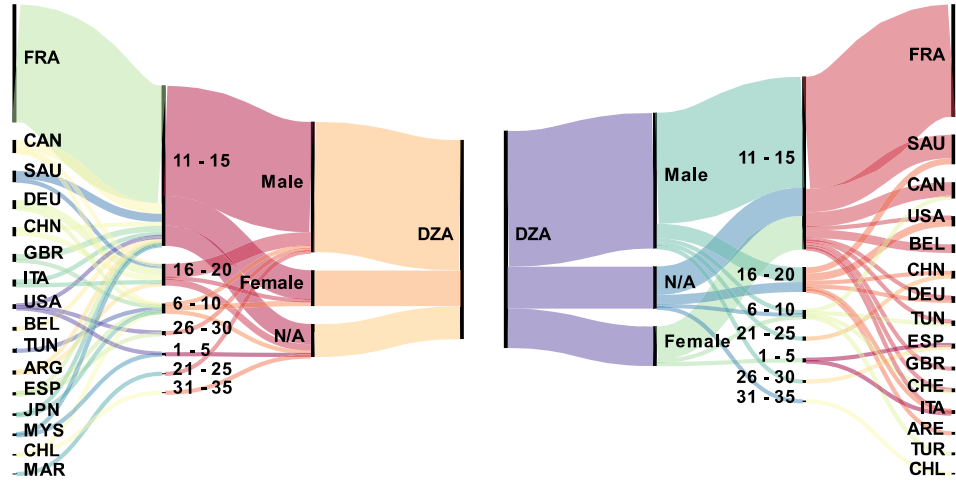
FRA
CAN
SAU
DEU
CHN
GBR
ITA
USA
BEL
TUN
ARG
ESP
JPN
MYS
CHL
MAR
11 - 15
16 - 20
6 - 10
26 - 30
1 - 5
21 - 25
31 - 35
Male
Female
N/A
DZA
DZA
Male
N/A
Female
11 - 15
16 - 20
6 - 10
21 - 25
1 - 5
26 - 30
31 - 35
FRA
SAU
CAN
USA
BEL
CHN
DEU
TUN
ESP
GBR
CHE
ITA
ARE
TUR
CHL